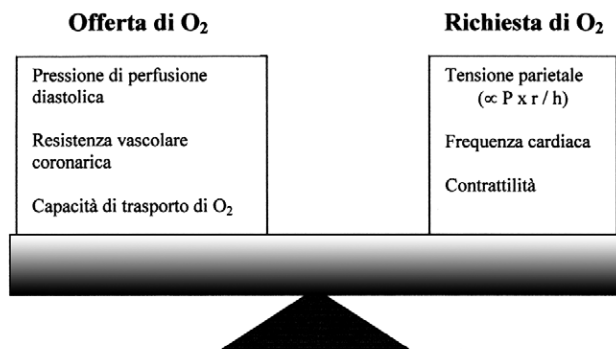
Offerta di $O_2$

Pressione di perfusione diastolica

Resistenza vascolare coronarica

Capacità di trasporto di $O_2$

Richiesta di $O_2$

Tensione parietale ($\propto$ P x r / h)

Frequenza cardiaca

Contrattilità